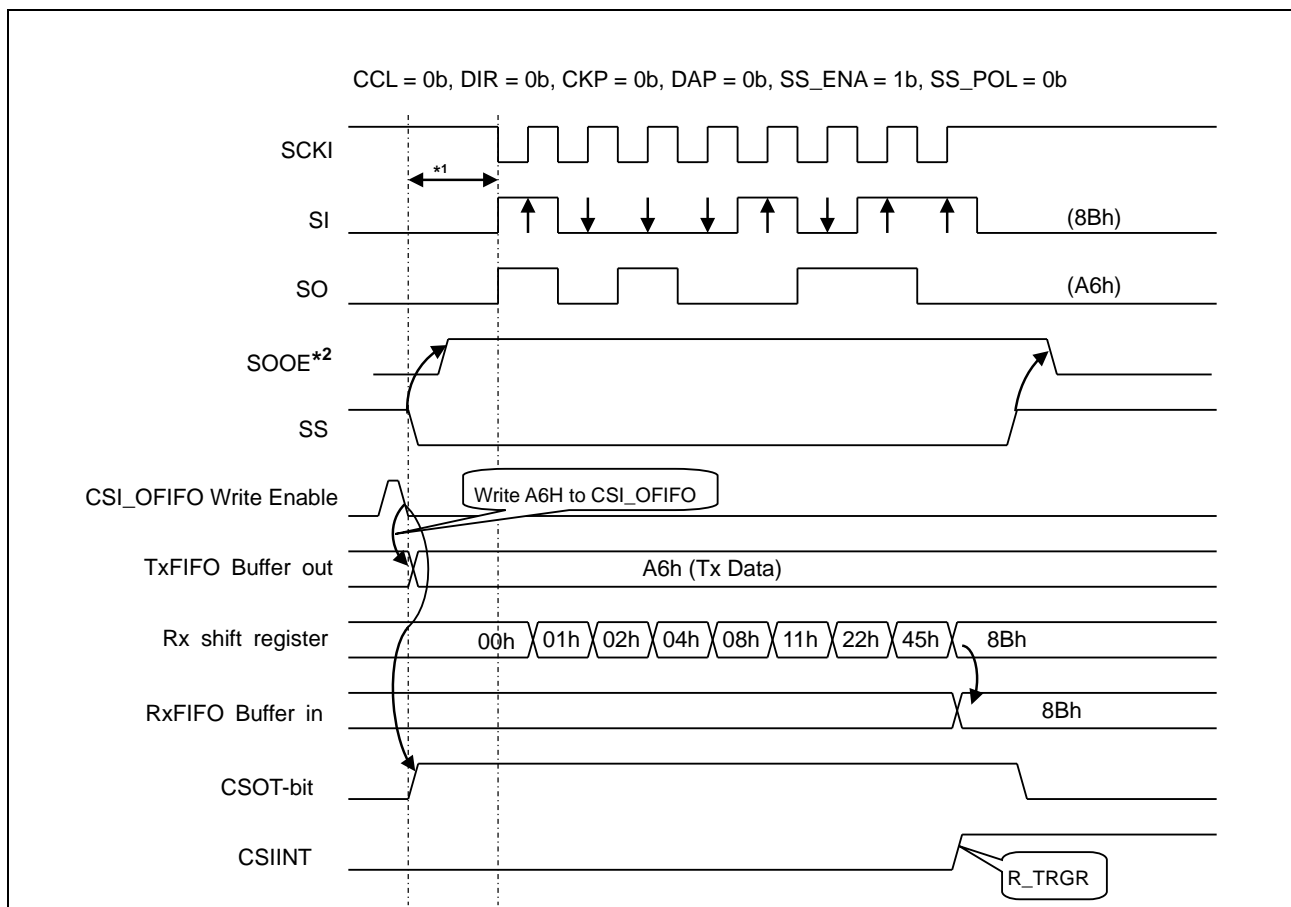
CCL = 0b, DIR = 0b, CKP = 0b, DAP = 0b, SS_ENA = 1b, SS_POL = 0b

SCKI

*1

SI

(8Bh)

SO

(A6h)

SOOE*2

SS

CSI_OFIFO Write Enable

Write A6H to CSI_OFIFO

TxFIFO Buffer out

A6h (Tx Data)

Rx shift register

00h 01h 02h 04h 08h 11h 22h 45h 8Bh

RxFIFO Buffer in

8Bh

CSOT-bit

CSIINT

R_TRGR